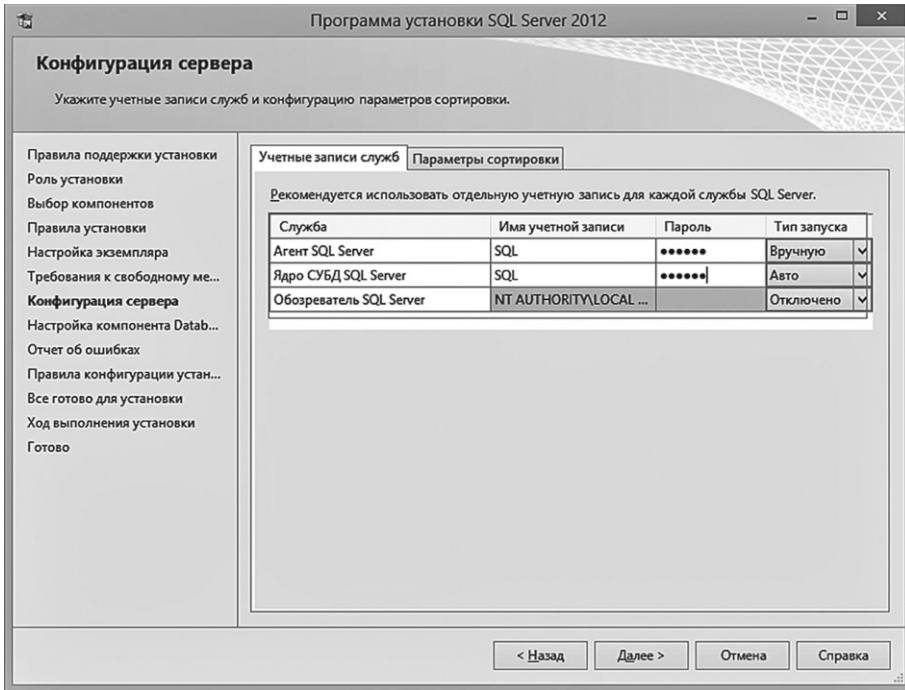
Программа установки SQL Server 2012

Конфигурация сервера

Укажите учетные записи служб и конфигурацию параметров сортировки.

Правила поддержки установки
Роль установки
Выбор компонентов
Правила установки
Настройка экземпляра
Требования к свободному ме...
Конфигурация сервера
Настройка компонента Datab...
Отчет об ошибках
Правила конфигурации устан...
Все готово для установки
Ход выполнения установки
Готово

Учетные записи служб | Параметры сортировки

Рекомендуется использовать отдельную учетную запись для каждой службы SQL Server.

| Служба | Имя учетной записи | Пароль | Тип запуска |
|---|---|---|---|
| Агент SQL Server | SQL | •••••• | Вручную |
| Ядро СУБД SQL Server | SQL | •••••• | Авто |
| Обозреватель SQL Server | NT AUTHORITY\LOCAL ... | | Отключено |

< Назад | Далее > | Отмена | Справка